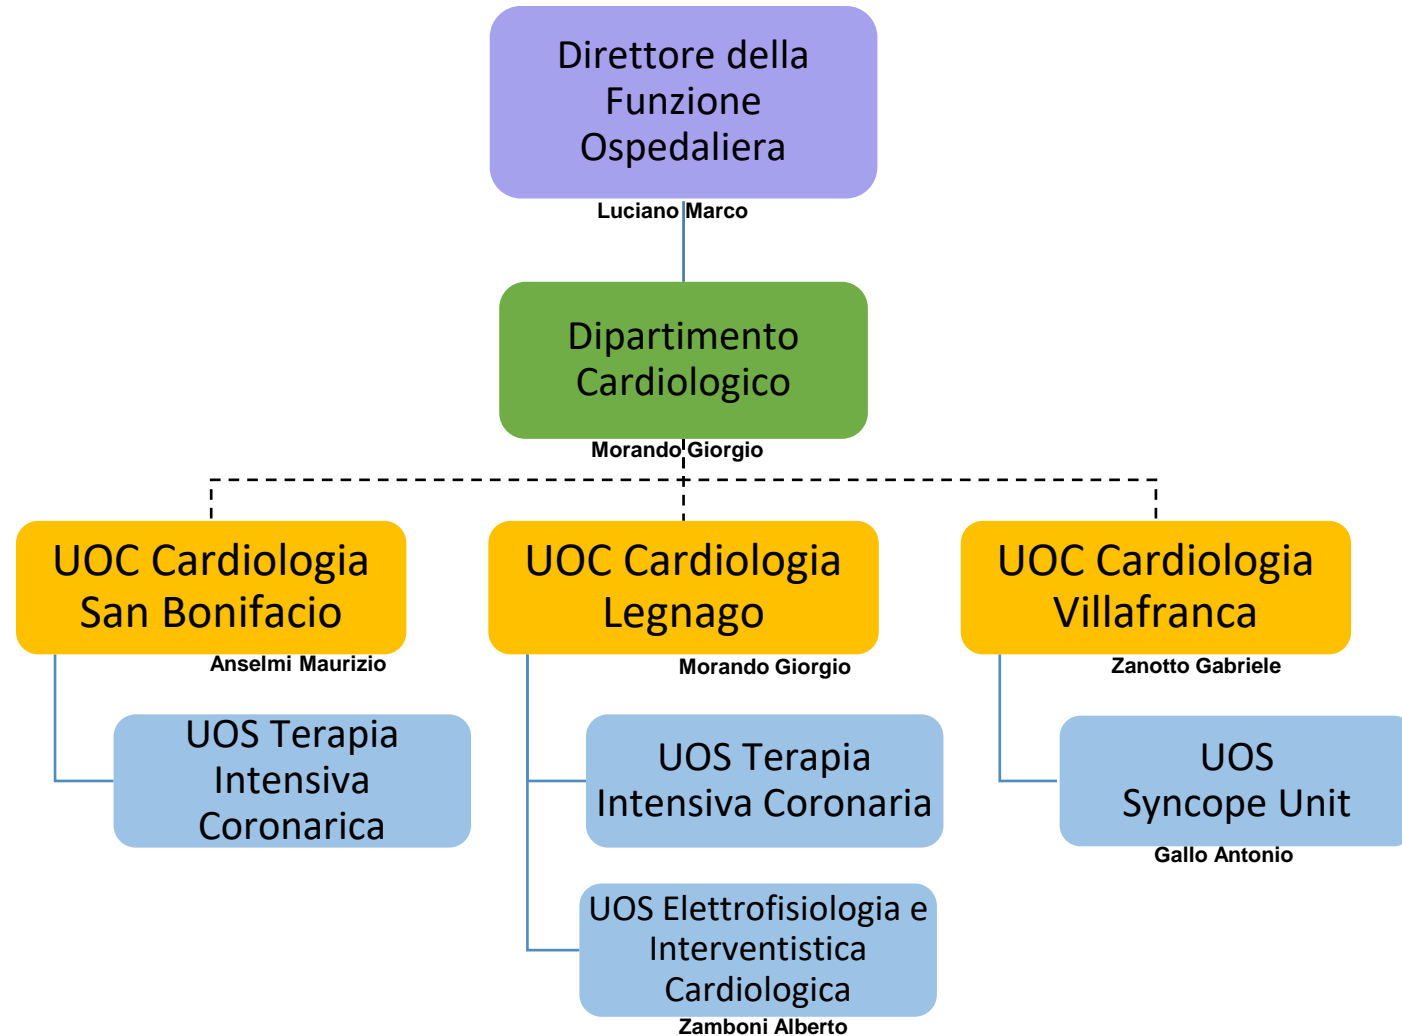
Direttore della Funzione Ospedaliera

Luciano Marco

Dipartimento Cardiologico

Morando Giorgio

UOC Cardiologia San Bonifacio

Anselmi Maurizio

UOS Terapia Intensiva Coronarica

UOC Cardiologia Legnago

Morando Giorgio

UOS Terapia Intensiva Coronaria

UOS Elettrofisiologia e Interventistica Cardiologica

Zamboni Alberto

UOC Cardiologia Villafranca

Zanotto Gabriele

UOS Syncope Unit

Gallo Antonio